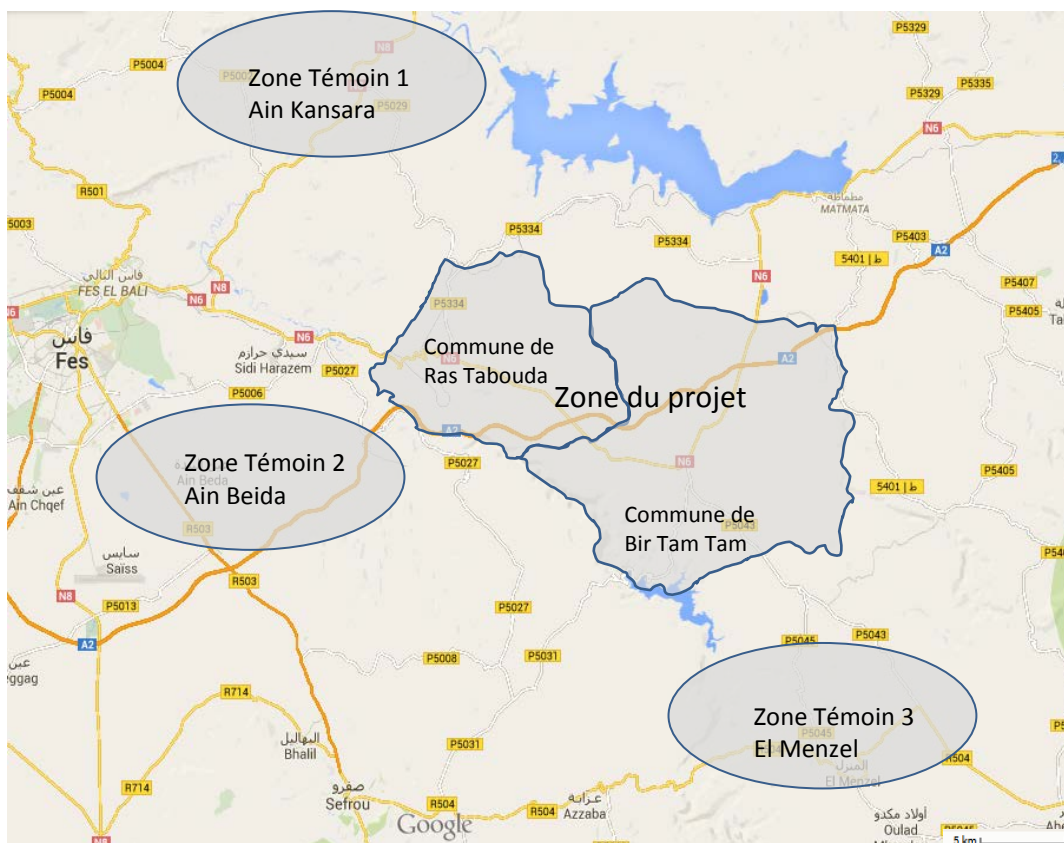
Zone Témoin 1
Ain Kansara

Zone Témoin 2
Ain Beida

Zone Témoin 3
El Menzel

Commune de
Ras Tabouda

Zone du projet

Commune de
Bir Tam Tam

P5004
P5004
P5029
N8
P5329
P5335
P5329
N6
مطماطة
MATMATA
R501
5003
P5334
P5334
N6
P5403
5401 | ط
A2
P5407
P5405
فاس البالي
FES EL BALI
N8
N6
P5334
N6
فاس
Fes
سيدي حرازم
Sidi Harazem
P5027
A2
P5006
A2
P5027
N6
5401 | ط
P5405
عين شقف
Ain Chqef
Ain Beda
R503
سايس
Saiss
R503
N8
P5013
P5027
A2
P5008
P5031
P5045
P5043
R714
البهاليل
Bhalil
P5031
R714
صفرو
Sefrou
R504
R504
عزابة
Azzaba
El Menzel
R504
أولاد مكدو
Oulad
Google
5 km